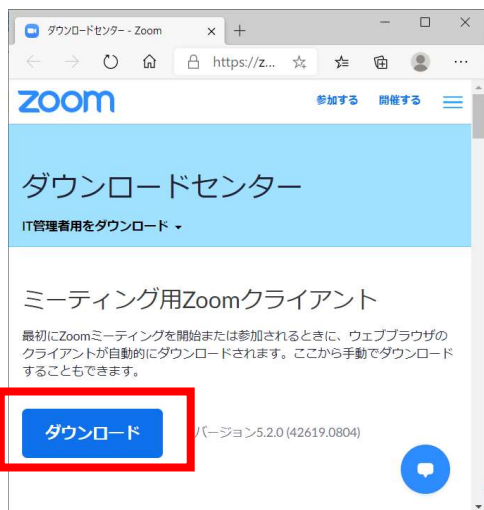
ダウンロードセンター - Zoom

https://z...

zoom

参加する 開催する

ダウンロードセンター

IT管理者用をダウンロード ▾

ミーティング用Zoomクライアント

最初にZoomミーティングを開始または参加されるときに、ウェブブラウザのクライアントが自動的にダウンロードされます。ここから手動でダウンロードすることもできます。

ダウンロード

バージョン5.2.0 (42619.0804)